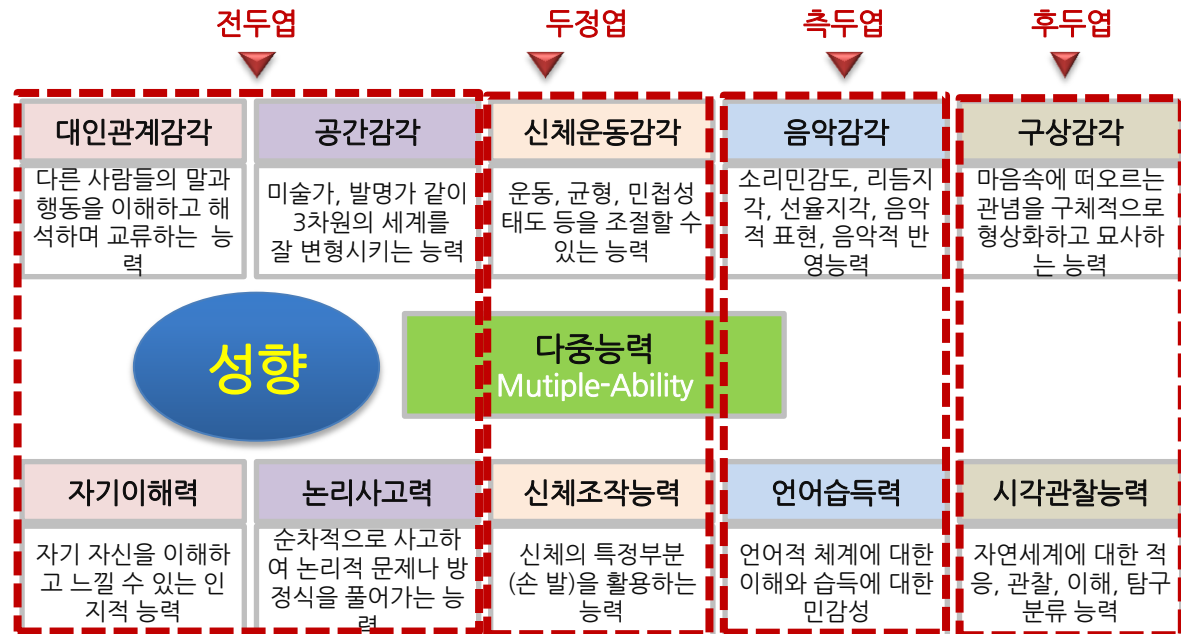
전두엽

두정엽

측두엽

후두엽

대인관계감각

다른 사람들의 말과 행동을 이해하고 해석하며 교류하는 능력

공간감각

미술가, 발명가 같이 3차원의 세계를 잘 변형시키는 능력

신체운동감각

운동, 균형, 민첩성 태도 등을 조절할 수 있는 능력

음악감각

소리민감도, 리듬지각, 선율지각, 음악적 표현, 음악적 반영능력

구상감각

마음속에 떠오르는 관념을 구체적으로 형상화하고 묘사하는 능력

성향

다중능력
Mutiple-Ability

자기이해력

자기 자신을 이해하고 느낄 수 있는 인지적 능력

논리사고력

순차적으로 사고하여 논리적 문제나 방정식을 풀어가는 능력

신체조작능력

신체의 특정부분(손 발)을 활용하는 능력

언어습득력

언어적 체계에 대한 이해와 습득에 대한 민감성

시각관찰능력

자연세계에 대한 적응, 관찰, 이해, 탐구 분류 능력